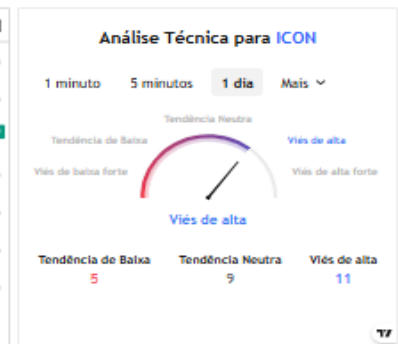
Análise Técnica para ICON

1 minuto 5 minutos 1 dia Mais

Tendência Neutra
Tendência de Baixa
Viés de alta
Viés de baixa forte
Viés de alta forte

Viés de alta

| Tendência de Baixa | Tendência Neutra | Viés de alta |
|---|---|---|
| 5 | 9 | 11 |

TV